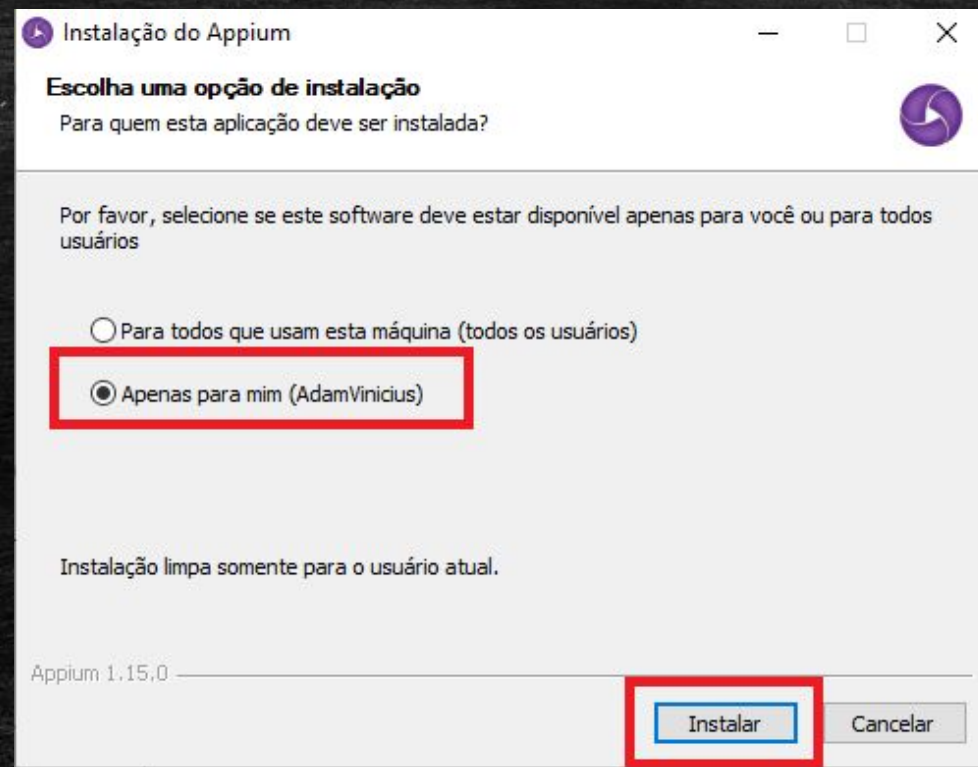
Instalação do Appium

Escolha uma opção de instalação
Para quem esta aplicação deve ser instalada?

Por favor, selecione se este software deve estar disponível apenas para você ou para todos usuários

Para todos que usam esta máquina (todos os usuários)
Apenas para mim (AdamVinicius)

Instalação limpa somente para o usuário atual.

Appium 1.15.0

Instalar
Cancelar